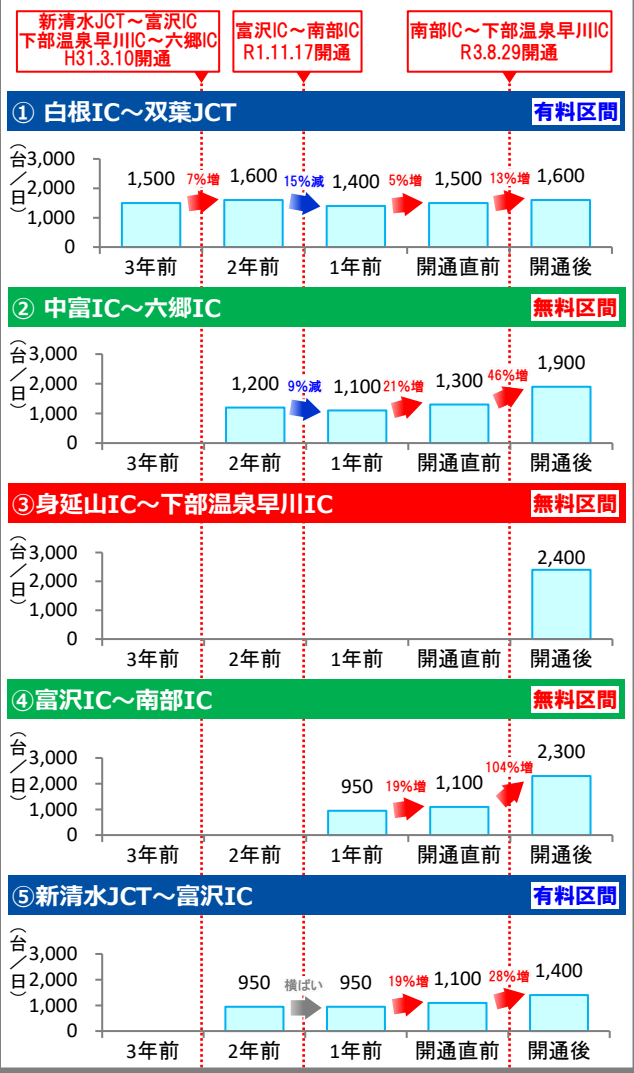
新清水JCT～富沢IC
下部温泉早川IC～六郷IC
H31.3.10開通

富沢IC～南部IC
R1.11.17開通

南部IC～下部温泉早川IC
R3.8.29開通

① 白根IC～双葉JCT
有料区間

(台/日)
3,000
2,000
1,000
0

1,500
7%増
1,600
15%減
1,400
5%増
1,500
13%増
1,600

3年前
2年前
1年前
開通直前
開通後

② 中富IC～六郷IC
無料区間

(台/日)
3,000
2,000
1,000
0

1,200
9%減
1,100
21%増
1,300
46%増
1,900

3年前
2年前
1年前
開通直前
開通後

③身延山IC～下部温泉早川IC
無料区間

(台/日)
3,000
2,000
1,000
0

2,400

3年前
2年前
1年前
開通直前
開通後

④富沢IC～南部IC
無料区間

(台/日)
3,000
2,000
1,000
0

950
19%増
1,100
104%増
2,300

3年前
2年前
1年前
開通直前
開通後

⑤新清水JCT～富沢IC
有料区間

(台/日)
3,000
2,000
1,000
0

950
横ばい
950
19%増
1,100
28%増
1,400

3年前
2年前
1年前
開通直前
開通後